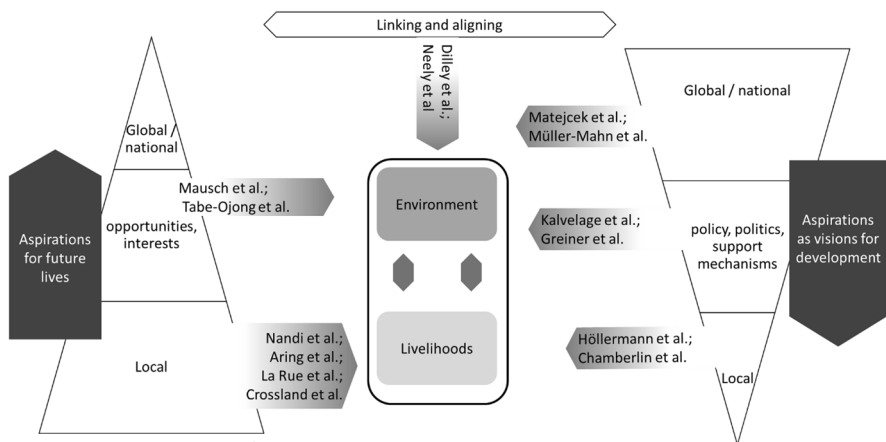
Linking and aligning

Dilley et al.; Neely et al

Global / national

opportunities, interests

Local

Aspirations for future lives

Mausch et al.; Tabe-Ojong et al.

Nandi et al.; Aring et al.; La Rue et al.; Crossland et al.

Environment

Livelihoods

Matejcek et al.; Müller-Mahn et al.

Kalvelage et al.; Greiner et al.

Höllermann et al.; Chamberlin et al.

Global / national

policy, politics, support mechanisms

Local

Aspirations as visions for development